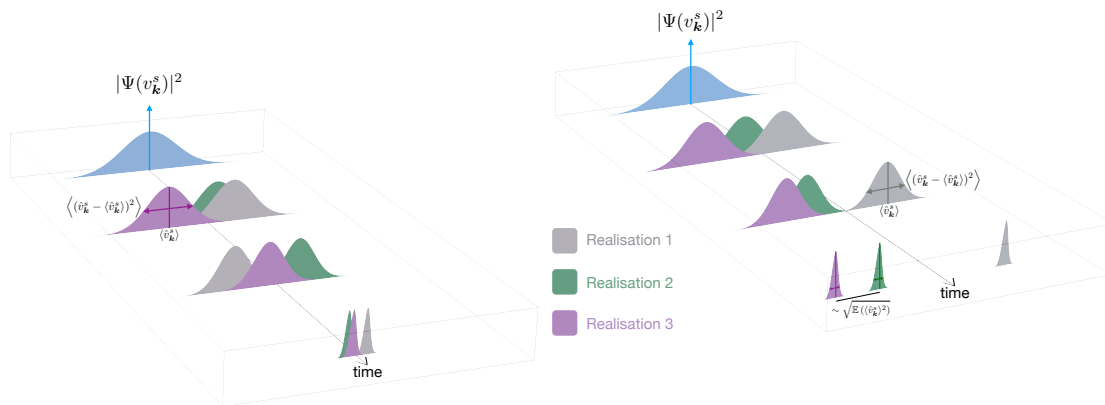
$|\Psi(v_{\boldsymbol{k}}^s)|^2$

$\sqrt{\left\langle (\hat{v}_{\boldsymbol{k}}^s - \langle \hat{v}_{\boldsymbol{k}}^s \rangle)^2 \right\rangle}$

$\langle \hat{v}_{\boldsymbol{k}}^s \rangle$

time

$|\Psi(v_{\boldsymbol{k}}^s)|^2$

Realisation 1

Realisation 2

Realisation 3

$\sqrt{\left\langle (\hat{v}_{\boldsymbol{k}}^s - \langle \hat{v}_{\boldsymbol{k}}^s \rangle)^2 \right\rangle}$

$\langle \hat{v}_{\boldsymbol{k}}^s \rangle$

time

$\sim \sqrt{\mathbb{E}\left(\langle \hat{v}_{\boldsymbol{k}}^s \rangle^2\right)}$